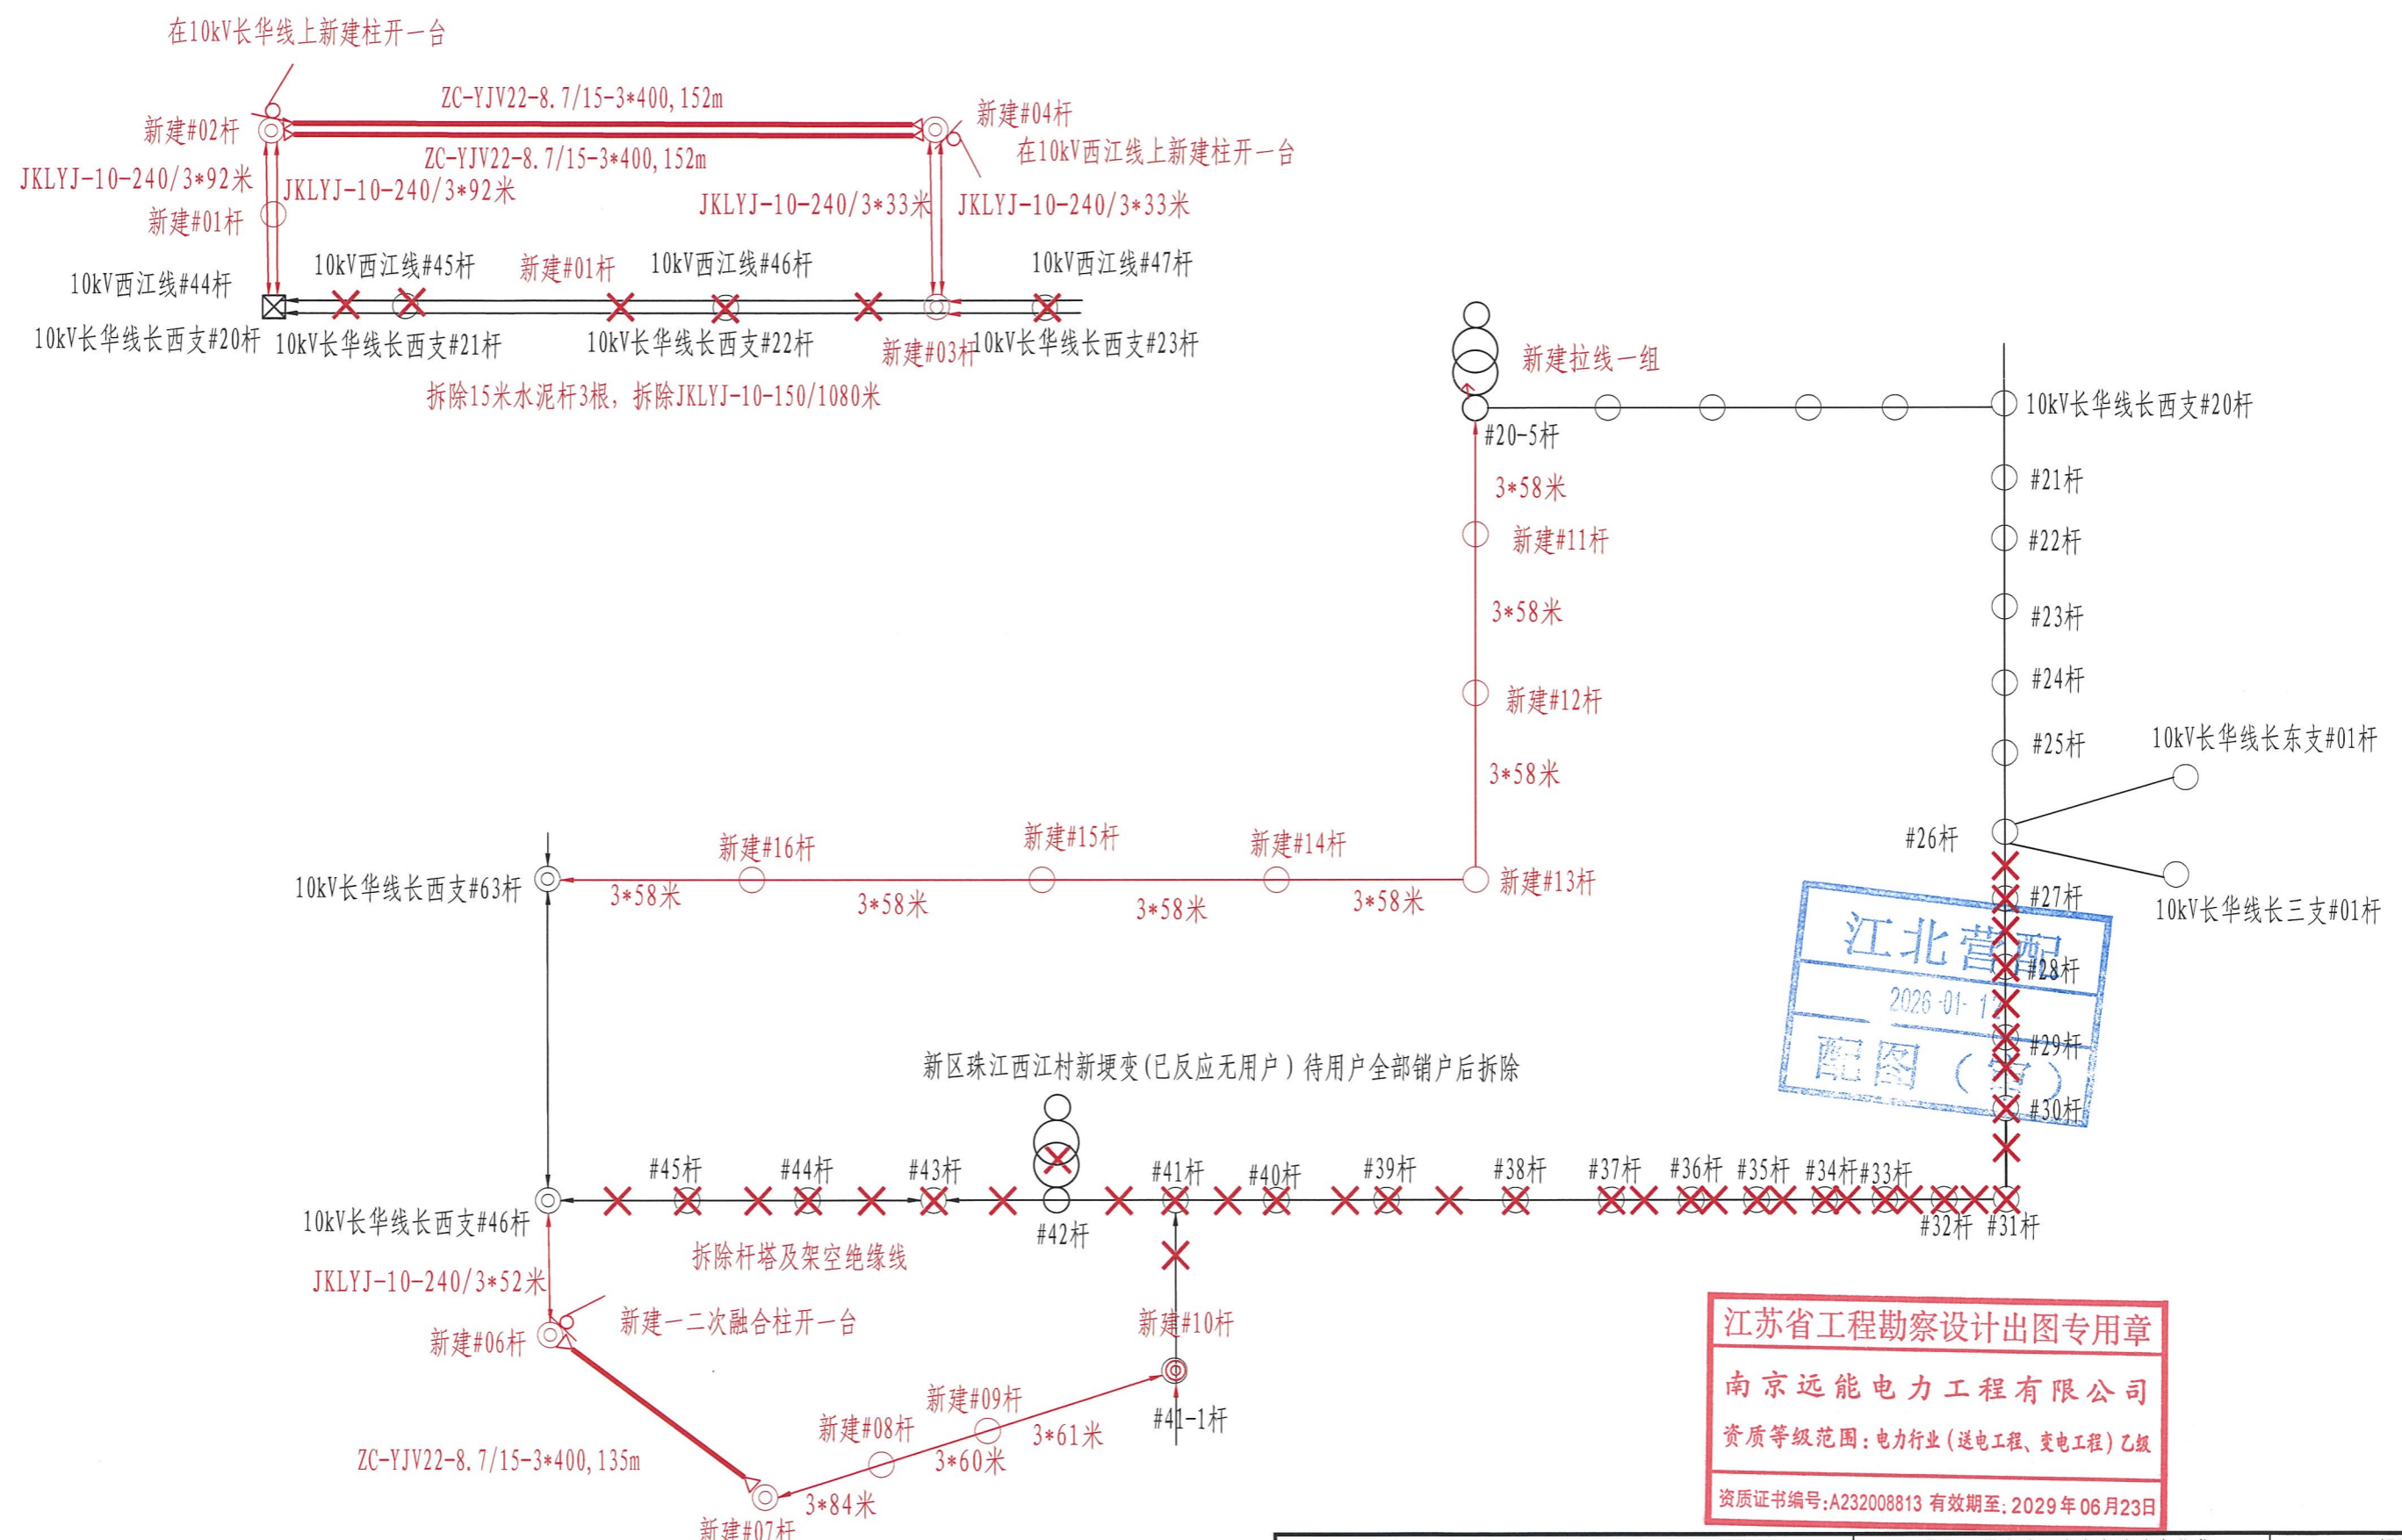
在10kV长华线上新建柱开一台

ZC-YJV22-8.7/15-3*400,152m
新建#02杆
新建#04杆
在10kV西江线上新建柱开一台
ZC-YJV22-8.7/15-3*400,152m
JKLYJ-10-240/3*92米
JKLYJ-10-240/3*92米
JKLYJ-10-240/3*33米
JKLYJ-10-240/3*33米
新建#01杆
10kV西江线#45杆
新建#01杆
10kV西江线#46杆
10kV西江线#47杆
10kV西江线#44杆
10kV长华线长西支#20杆
10kV长华线长西支#21杆
10kV长华线长西支#22杆
新建#03杆
10kV长华线长西支#23杆
拆除15米水泥杆3根，拆除JKLYJ-10-150/1080米

新建拉线一组
#20-5杆
10kV长华线长西支#20杆
#21杆
3*58米
新建#11杆
#22杆
#23杆
3*58米
新建#12杆
#24杆
#25杆
10kV长华线长东支#01杆
3*58米
#26杆
新建#16杆
新建#15杆
新建#14杆
新建#13杆
#27杆
10kV长华线长三支#01杆
10kV长华线长西支#63杆
3*58米
3*58米
3*58米
3*58米
江北营配
2026-01-1
配图(
#28杆
#29杆
#30杆
新区珠江西江村新埂变(已反应无用户)待用户全部销户后拆除
#45杆
#44杆
#43杆
#41杆
#40杆
#39杆
#38杆
#37杆
#36杆
#35杆
#34杆
#33杆
10kV长华线长西支#46杆
#42杆
#32杆
#31杆
拆除杆塔及架空绝缘线
JKLYJ-10-240/3*52米
新建一二次融合柱开一台
新建#10杆
新建#06杆
江苏省工程勘察设计出图专用章
南京远能电力工程有限公司
资质等级范围：电力行业（送电工程、变电工程）乙级
资质证书编号:A232008813 有效期至:2029年06月23日
新建#09杆
新建#08杆
#41-1杆
3*61米
ZC-YJV22-8.7/15-3*400,135m
3*60米
3*84米
新建#07杆